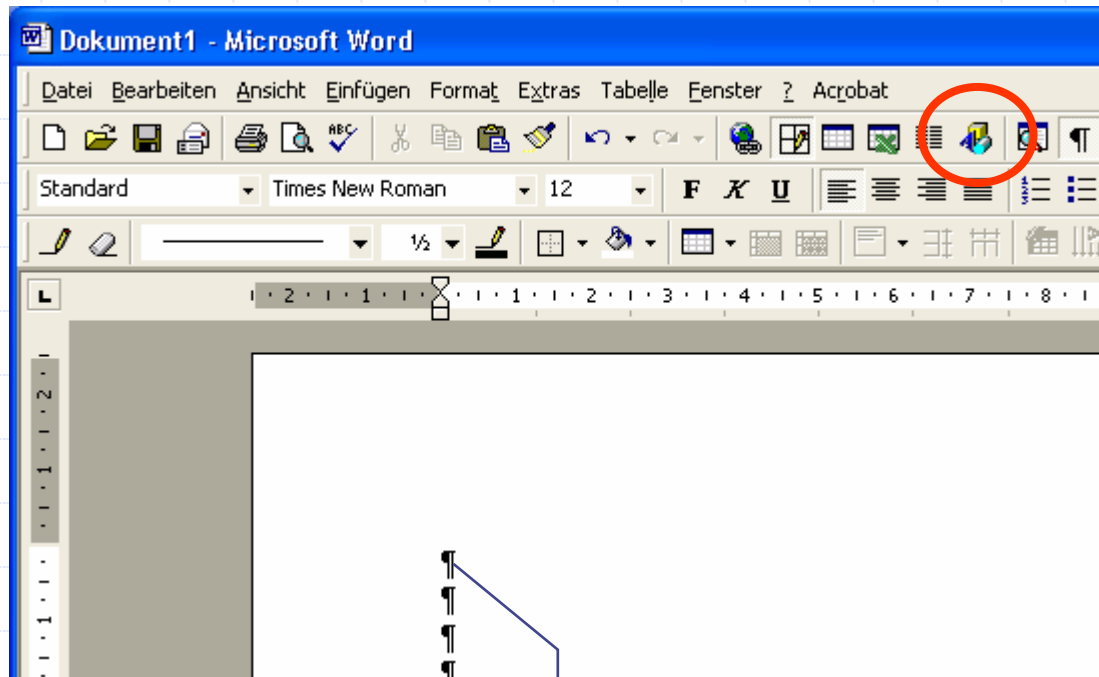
Dokument1 - Microsoft Word

Datei Bearbeiten Ansicht Einfügen Format Extras Tabelle Fenster ? Acrobat

Standard Times New Roman 12 F K U

½

· 2 · ı · 1 · ı · ı · ı · 1 · ı · 2 · ı · 3 · ı · 4 · ı · 5 · ı · 6 · ı · 7 · ı · 8 ·

2 1 1

¶
¶
¶
¶